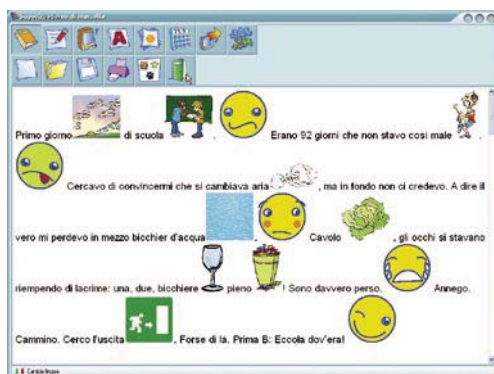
Primo giorno di scuola . Erano 92 giorni che non stavo così male .

Cercavo di convincermi che si cambiava aria , ma in fondo non ci credevo. A dire il

vero mi perdevo in mezzo bicchier d'acqua . Cavolo , gli occhi si stavano

riempiendo di lacrime: una, due, bicchiere pieno ! Sono davvero perso. Annego.

Cammino. Cerco l'uscita . Forse di là. Prima B: Eccola dov'era!